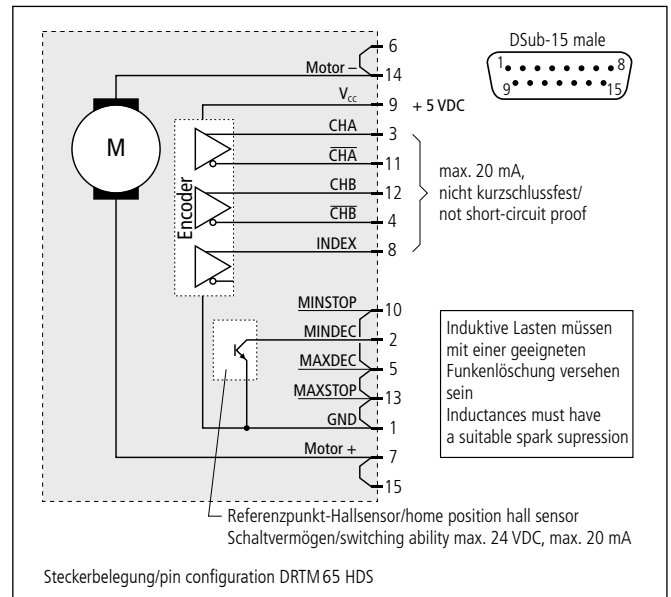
DSub-15 male

1 8 9 15

M

Encoder

6
Motor – 14
$V_{cc}$ 9 + 5 VDC
CHA 3
$\overline{CHA}$ 11
CHB 12
$\overline{CHB}$ 4
INDEX 8

max. 20 mA, nicht kurzschlussfest/ not short-circuit proof

MINSTOP 10
MINDEC 2
MAXDEC 5
MAXSTOP 13
GND 1
Motor + 7
15

Induktive Lasten müssen mit einer geeigneten Funkenlöschung versehen sein
Inductances must have a suitable spark supression

Referenzpunkt-Hallsensor/home position hall sensor
Schaltvermögen/switching ability max. 24 VDC, max. 20 mA

Steckerbelegung/pin configuration DRTM 65 HDS